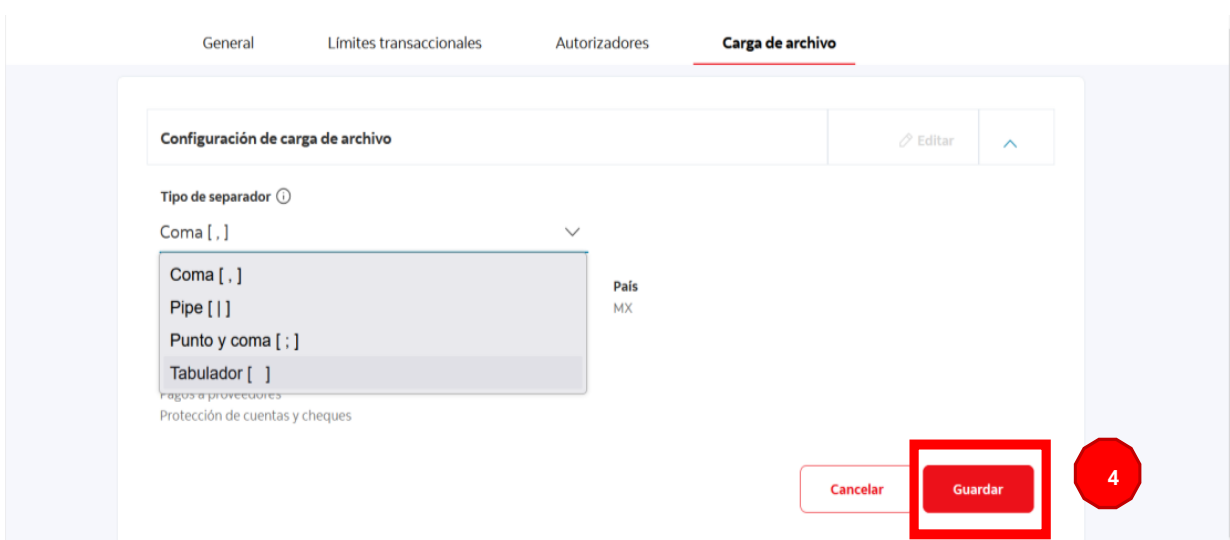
General Límites transaccionales Autorizadores Carga de archivo

Configuración de carga de archivo

Editar

Tipo de separador

Coma [ , ]

Coma [ , ]
Pipe [ | ]
Punto y coma [ ; ]
Tabulador [ ]

País
MX

Pagos a proveedores
Protección de cuentas y cheques

Cancelar

Guardar

4